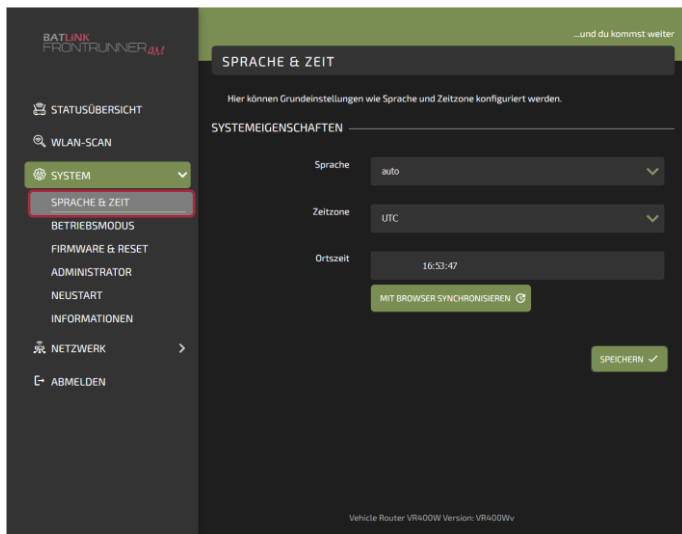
BATLINK FRONTRUNNER 4M

...und du kommst weiter

SPRACHE & ZEIT

STATUSÜBERSICHT

WLAN-SCAN

SYSTEM

SPRACHE & ZEIT

BETRIEBSMODUS

FIRMWARE & RESET

ADMINISTRATOR

NEUSTART

INFORMATIONEN

NETZWERK

ABMELDEN

Hier können Grundeinstellungen wie Sprache und Zeitzone konfiguriert werden.

SYSTEMEIGENSCHAFTEN

Sprache auto

Zeitzone UTC

Ortszeit 16:53:47

MIT BROWSER SYNCHRONISIEREN

SPEICHERN

Vehicle Router VR400W Version: VR400Wv